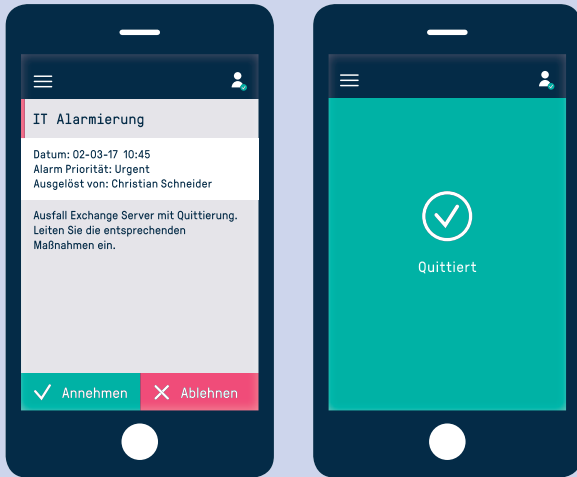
IT Alarmierung

Datum: 02-03-17 10:45
Alarm Priorität: Urgent
Ausgelöst von: Christian Schneider

Ausfall Exchange Server mit Quittierung. Leiten Sie die entsprechenden Maßnahmen ein.

Annehmen
Ablehnen

Quittiert